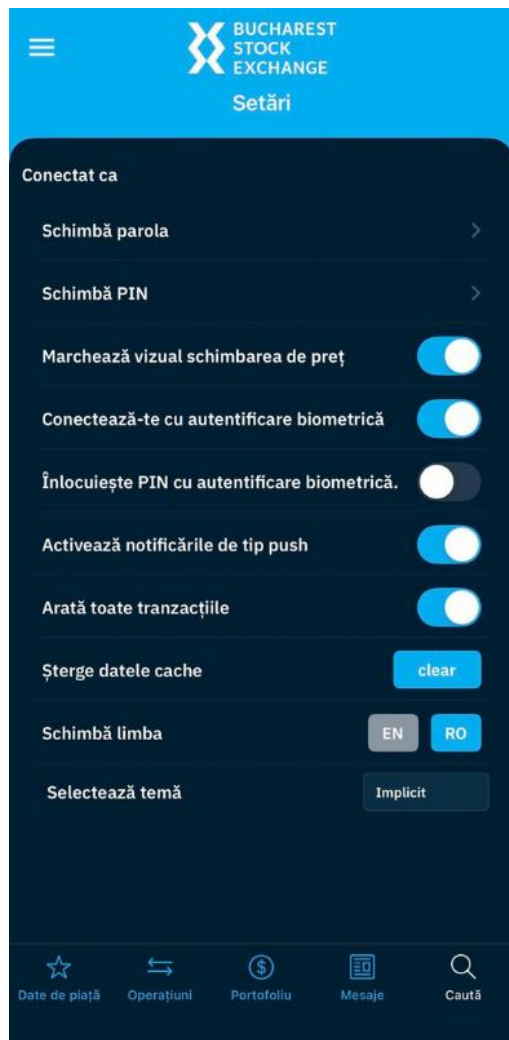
BUCHAREST STOCK EXCHANGE

Setări

Conectat ca

Schimbă parola

Schimbă PIN

Marchează vizual schimbarea de preț

Conectează-te cu autentificare biometrică

Înlocuiește PIN cu autentificare biometrică.

Activează notificările de tip push

Arată toate tranzacțiile

Șterge datele cache

clear

Schimbă limba

EN

RO

Selectează temă

Implicit

Date de piață

Operațiuni

Portofoliu

Mesaje

Caută